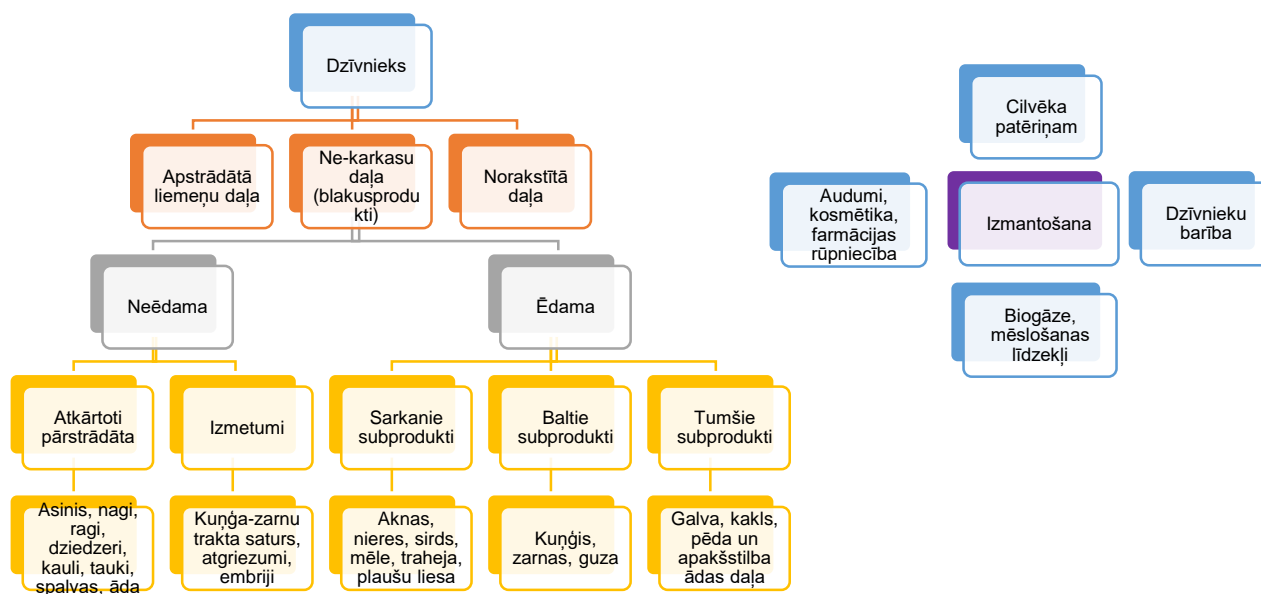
Dzīvnieks

Apstrādātā liemeņu daļa

Ne-karkasu daļa (blakusprodukti)

Norakstītā daļa

Neēdama

Ēdama

Atkārtoti pārstrādāta

Izmetumi

Sarkanie subprodukti

Baltie subprodukti

Tumšie subprodukti

Asinis, nagi, ragi, dziedzeri, kauli, tauki, spalvas, āda

Kuņģa-zarnu trakta saturs, atgriezumi, embriji

Aknas, nieres, sirds, mēle, traheja, plaušu liesa

Kuņģis, zarnas, guza

Galva, kakls, pēda un apakšstilba ādas daļa

Cilvēka patēriņam

Audumi, kosmētika, farmācijas rūpniecība

Izmantošana

Dzīvnieku barība

Biogāze, mēslošanas līdzekļi